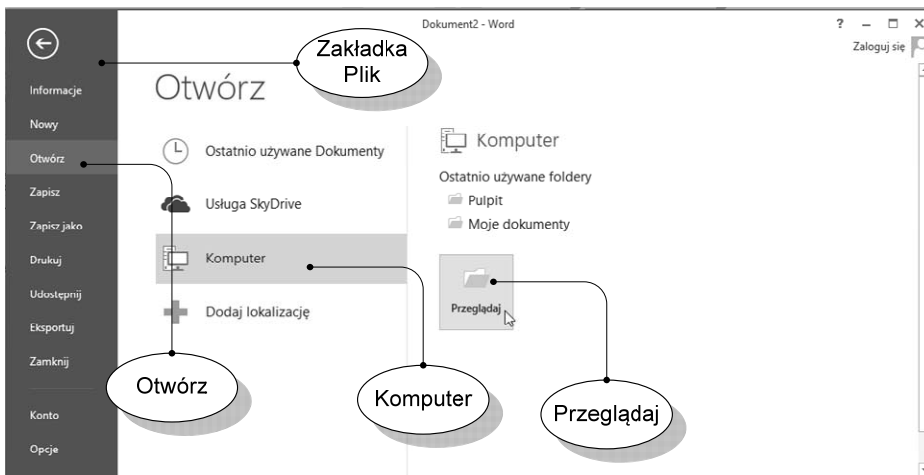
Dokument2 - Word

? – □ ×

Zaloguj się

Zakładka Plik

Informacje

Nowy

Otwórz

Zapisz

Zapisz jako

Drukuj

Udostępnij

Eksportuj

Zamknij

Konto

Opcje

Otwórz

Ostatnio używane Dokumenty

Usługa SkyDrive

Komputer

Dodaj lokalizację

Komputer

Ostatnio używane foldery

Pulpit

Moje dokumenty

Przeglądaj

Otwórz

Komputer

Przeglądaj